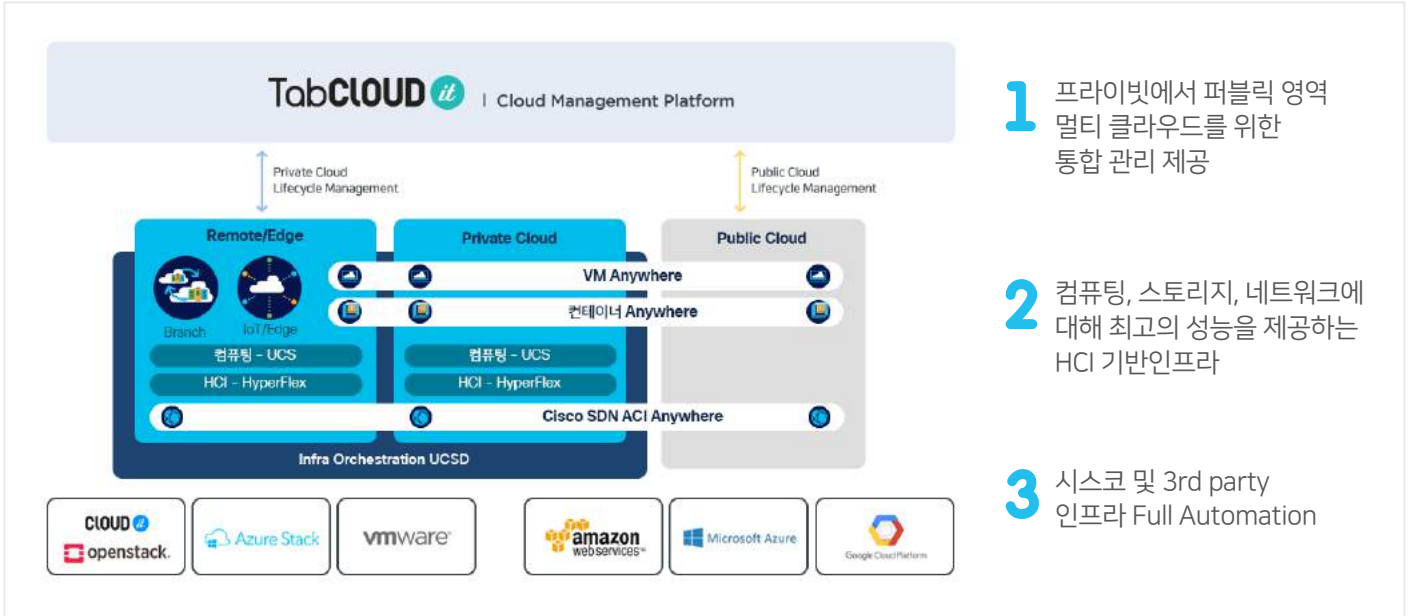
TabCLOUD it | Cloud Management Platform

Private Cloud Lifecycle Management

Public Cloud Lifecycle Management

Remote/Edge

Private Cloud

Public Cloud

Branch

IoT/Edge

VM Anywhere

컨테이너 Anywhere

컴퓨팅 - UCS

HCI - HyperFlex

컴퓨팅 - UCS

HCI - HyperFlex

Cisco SDN ACI Anywhere

Infra Orchestration UCSD

CLOUD it

openstack.

Azure Stack

vmware

amazon web services

Microsoft Azure

Google Cloud Platform

1 프라이빗에서 퍼블릭 영역 멀티 클라우드를 위한 통합 관리 제공

2 컴퓨팅, 스토리지, 네트워크에 대해 최고의 성능을 제공하는 HCI 기반인프라

3 시스코 및 3rd party 인프라 Full Automation